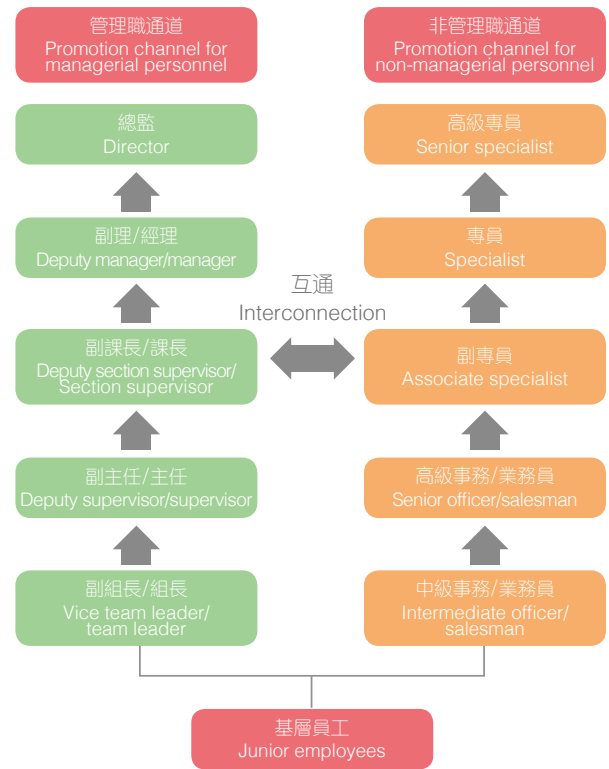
管理職通道
Promotion channel for managerial personnel

總監
Director

副理/經理
Deputy manager/manager

副課長/課長
Deputy section supervisor/ Section supervisor

副主任/主任
Deputy supervisor/supervisor

副組長/組長
Vice team leader/ team leader

非管理職通道
Promotion channel for non-managerial personnel

高級專員
Senior specialist

專員
Specialist

互通
Interconnection

副專員
Associate specialist

高級事務/業務員
Senior officer/salesman

中級事務/業務員
Intermediate officer/ salesman

基層員工
Junior employees